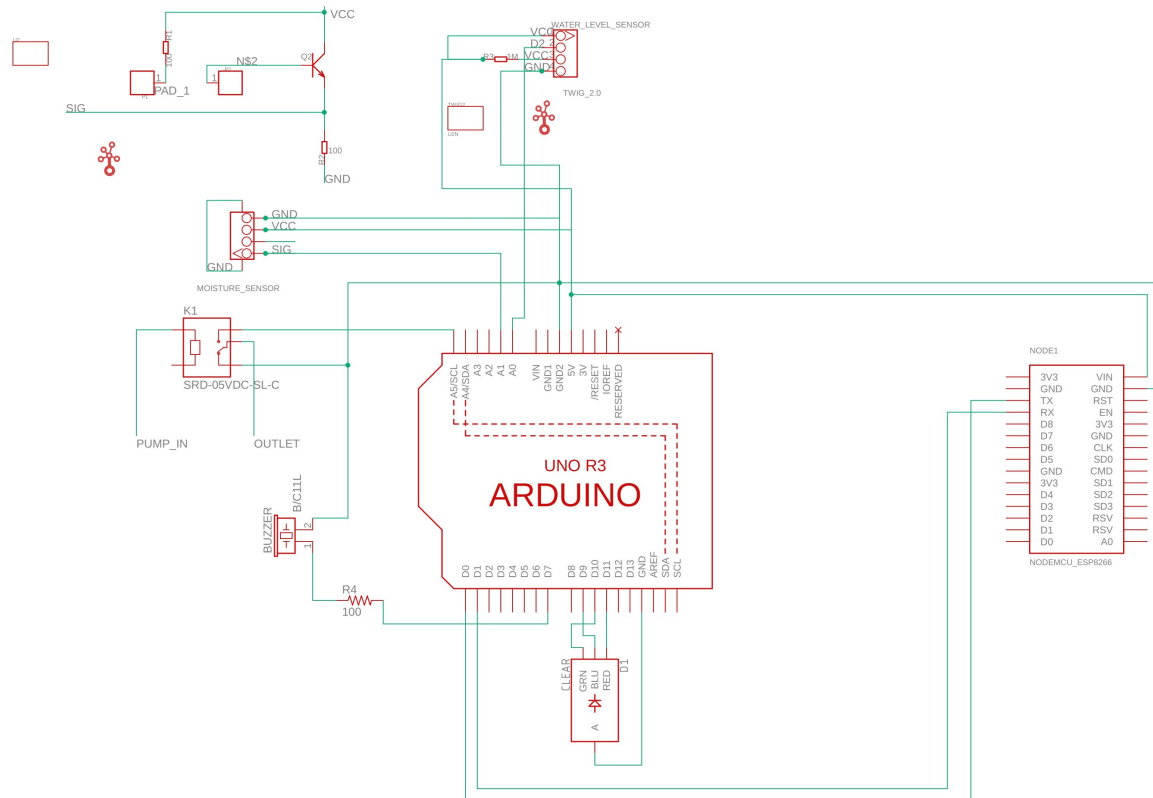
VCC
R1
100
Q2
N$2
PAD_1
SIG
R2
100
GND
WATER_LEVEL_SENSOR
VCC
D2
R3 1M
VCC
GND
TWIG_2.0
GND
VCC
SIG
GND
MOISTURE_SENSOR
K1
SRD-05VDC-SL-C
PUMP_IN
OUTLET
A5/SCL
A4/SDA
A3
A2
A1
A0
VIN
GND1
GND2
5V
3V
/RESET
IOREF
RESERVED
UNO R3
ARDUINO
BUZZER
B/C11L
2
1
R4
100
D0
D1
D2
D3
D4
D5
D6
D7
D8
D9
D10
D11
D12
D13
GND
AREF
SDA
SCL
CLEAR
GRN
BLU
RED
D1
A
NODE1
3V3
GND
TX
RX
D8
D7
D6
D5
GND
3V3
D4
D3
D2
D1
D0
VIN
GND
RST
EN
3V3
GND
CLK
SD0
CMD
SD1
SD2
SD3
RSV
RSV
A0
NODEMCU_ESP8266